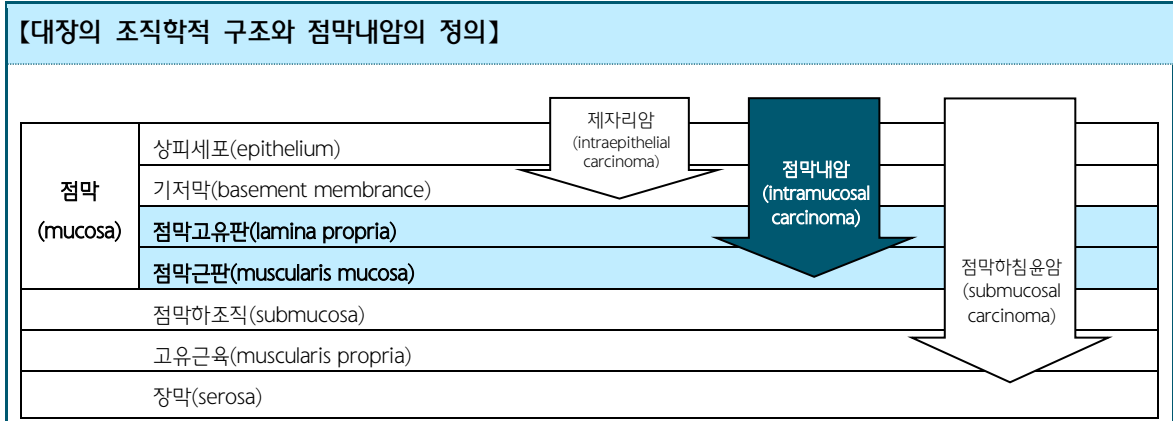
【대장의 조직학적 구조와 점막내암의 정의】

| | |
|---|---|
| 점막 (mucosa) | 상피세포(epithelium) |
| | 기저막(basement membrance) |
| | 점막고유판(lamina propria) |
| | 점막근판(muscularis mucosa) |
| | 점막하조직(submucosa) |
| | 고유근육(muscularis propria) |
| | 장막(serosa) |

제자리암 (intraepithelial carcinoma)

점막내암 (intramucosal carcinoma)

점막하침윤암 (submucosal carcinoma)